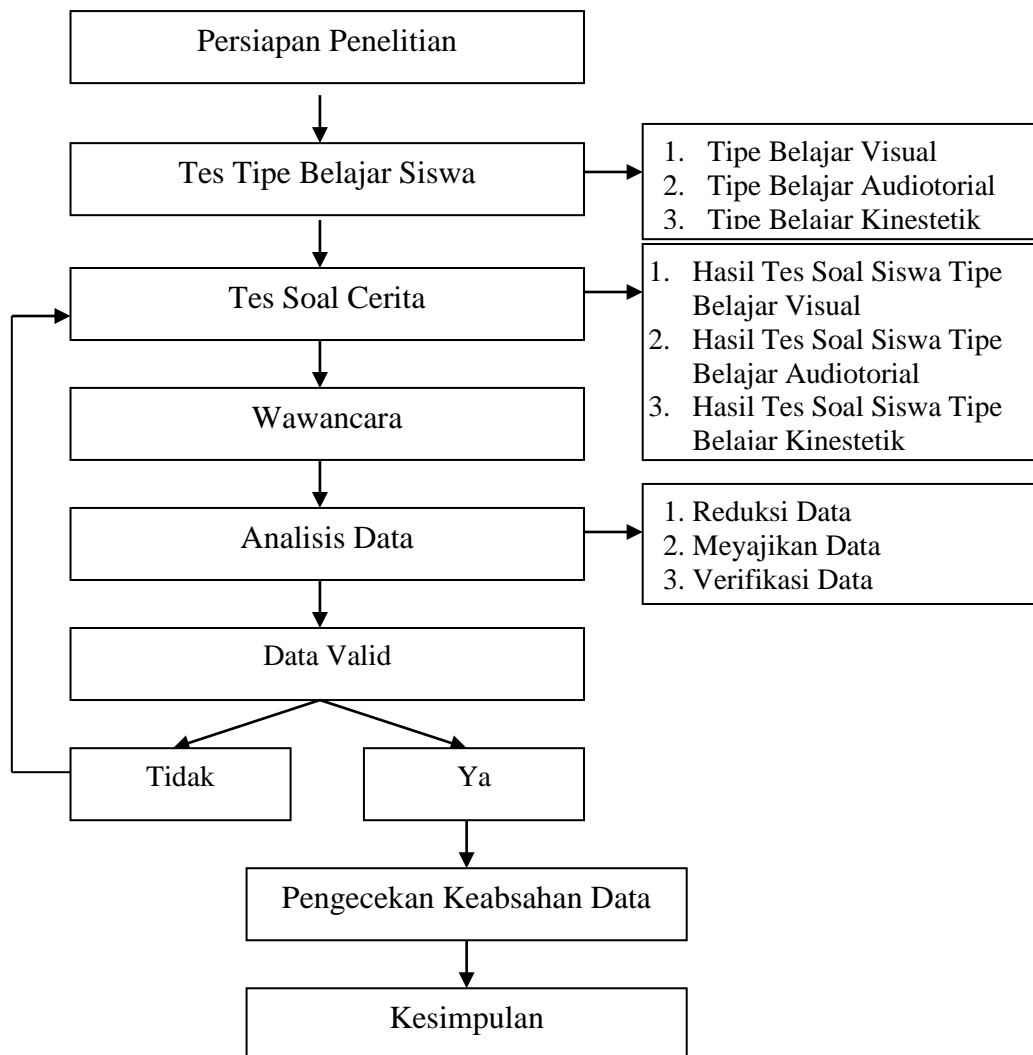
Persiapan Penelitian

Tes Tipe Belajar Siswa

1. Tipe Belajar Visual
2. Tipe Belajar Audiotorial
3. Tipe Belajar Kinestetik

Tes Soal Cerita

1. Hasil Tes Soal Siswa Tipe Belajar Visual
2. Hasil Tes Soal Siswa Tipe Belajar Audiotorial
3. Hasil Tes Soal Siswa Tipe Belajar Kinestetik

Wawancara

Analisis Data

1. Reduksi Data
2. Meyajikan Data
3. Verifikasi Data

Data Valid

Tidak

Ya

Pengecekan Keabsahan Data

Kesimpulan